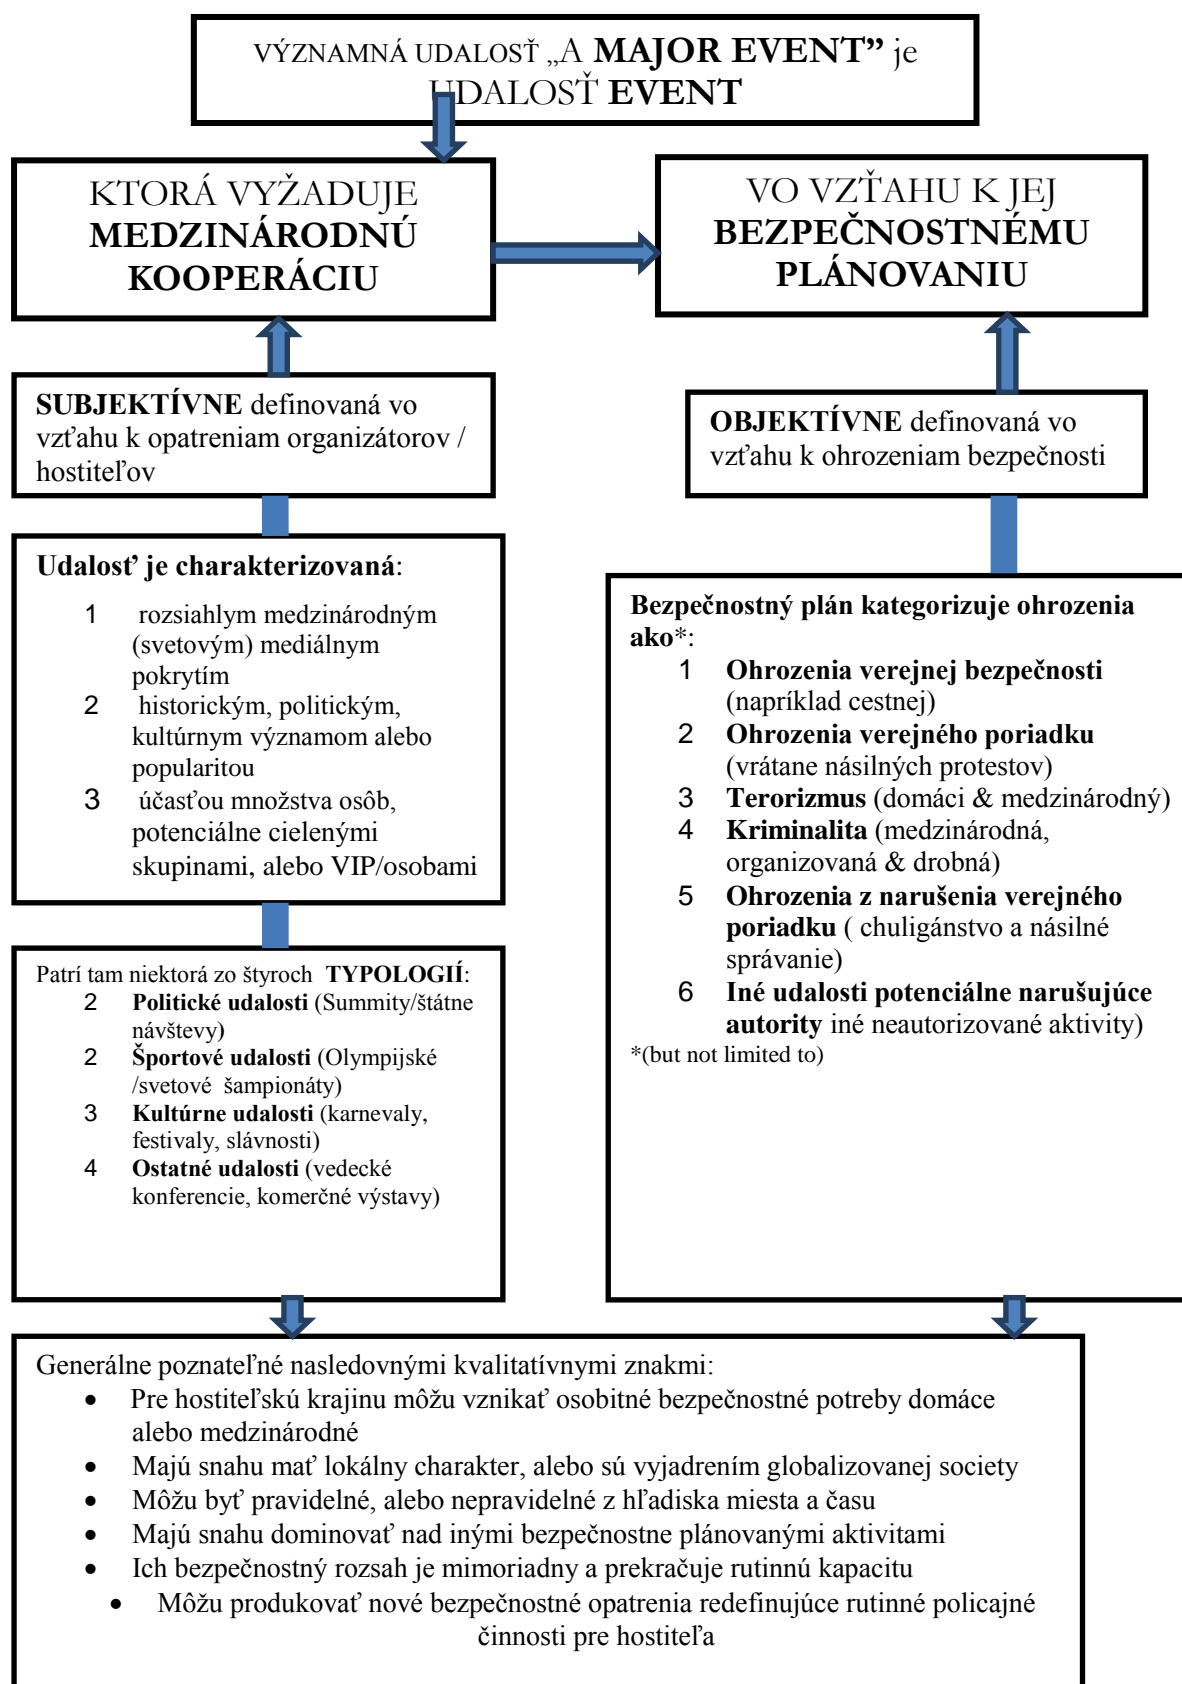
VÝZNAMNÁ UDALOSŤ „A **MAJOR EVENT"** je UDALOSŤ **EVENT**

KTORÁ VYŽADUJE **MEDZINÁRODNÚ KOOPERÁCIU**

VO VZŤAHU K JEJ **BEZPEČNOSTNÉMU PLÁNOVANIU**

**SUBJEKTÍVNE** definovaná vo vzťahu k opatreniam organizátorov / hostiteľov

**OBJEKTÍVNE** definovaná vo vzťahu k ohrozeniam bezpečnosti

**Udalosť je charakterizovaná**:
1 rozsiahlym medzinárodným (svetovým) mediálnym pokrytím
2 historickým, politickým, kultúrnym významom alebo popularitou
3 účasťou množstva osôb, potenciálne cielenými skupinami, alebo VIP/osobami

**Bezpečnostný plán kategorizuje ohrozenia ako**\*:
1 **Ohrozenia verejnej bezpečnosti** (napríklad cestnej)
2 **Ohrozenia verejného poriadku** (vrátane násilných protestov)
3 **Terorizmus** (domáci & medzinárodný)
4 **Kriminalita** (medzinárodná, organizovaná & drobná)
5 **Ohrozenia z narušenia verejného poriadku** ( chuligánstvo a násilné správanie)
6 **Iné udalosti potenciálne narušujúce autority** iné neautorizované aktivity)
\*(but not limited to)

Patrí tam niektorá zo štyroch **TYPOLOGIÍ**:
2 **Politické udalosti** (Summity/štátne návštevy**)**
2 **Športové udalosti** (Olympijské /svetové šampionáty)
3 **Kultúrne udalosti** (karnevaly, festivaly, slávnosti)
4 **Ostatné udalosti** (vedecké konferencie, komerčné výstavy)

Generálne poznateľné nasledovnými kvalitatívnymi znakmi:
- Pre hostiteľskú krajinu môžu vznikať osobitné bezpečnostné potreby domáce alebo medzinárodné
- Majú snahu mať lokálny charakter, alebo sú vyjadrením globalizovanej society
- Môžu byť pravidelné, alebo nepravidelné z hľadiska miesta a času
- Majú snahu dominovať nad inými bezpečnostne plánovanými aktivitami
- Ich bezpečnostný rozsah je mimoriadny a prekračuje rutinnú kapacitu
- Môžu produkovať nové bezpečnostné opatrenia redefinujúce rutinné policajné činnosti pre hostiteľa